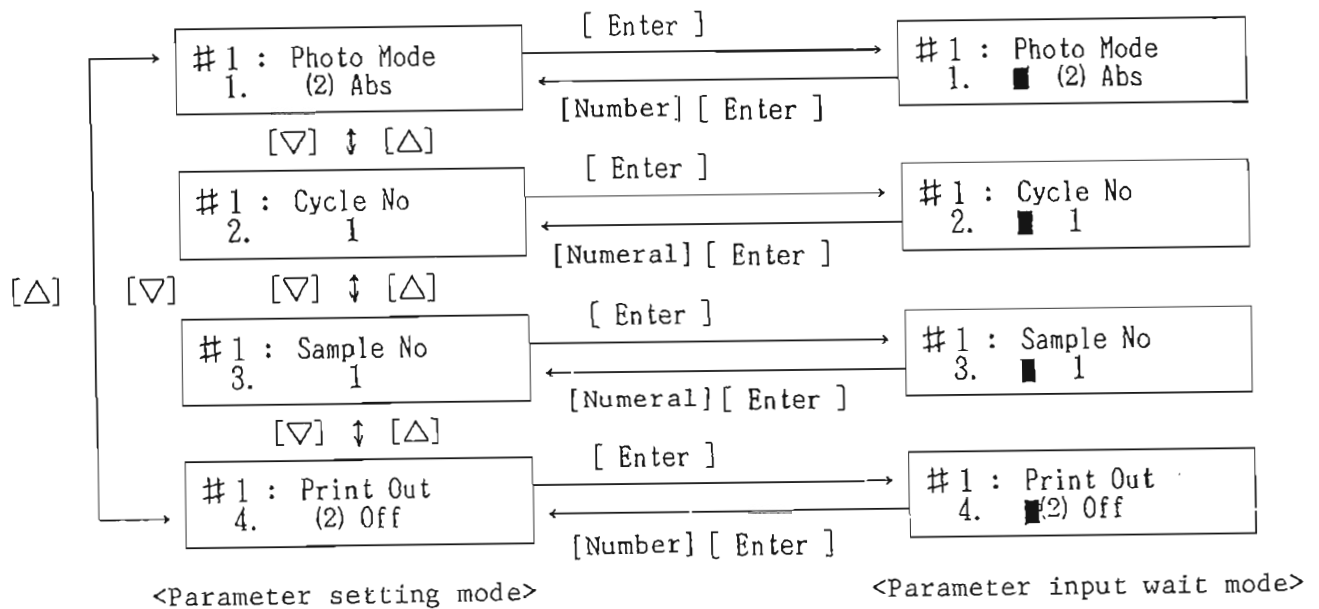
#1 : Photo Mode
1. (2) Abs

[ Enter ]

[Number] [ Enter ]

#1 : Photo Mode
1. ■ (2) Abs

[▽] ↕ [△]

#1 : Cycle No
2. 1

[ Enter ]

[Numeral] [ Enter ]

#1 : Cycle No
2. ■ 1

[△] [▽] [▽] ↕ [△]

#1 : Sample No
3. 1

[ Enter ]

[Numeral] [ Enter ]

#1 : Sample No
3. ■ 1

[▽] ↕ [△]

#1 : Print Out
4. (2) Off

[ Enter ]

[Number] [ Enter ]

#1 : Print Out
4. ■(2) Off

<Parameter setting mode>

<Parameter input wait mode>